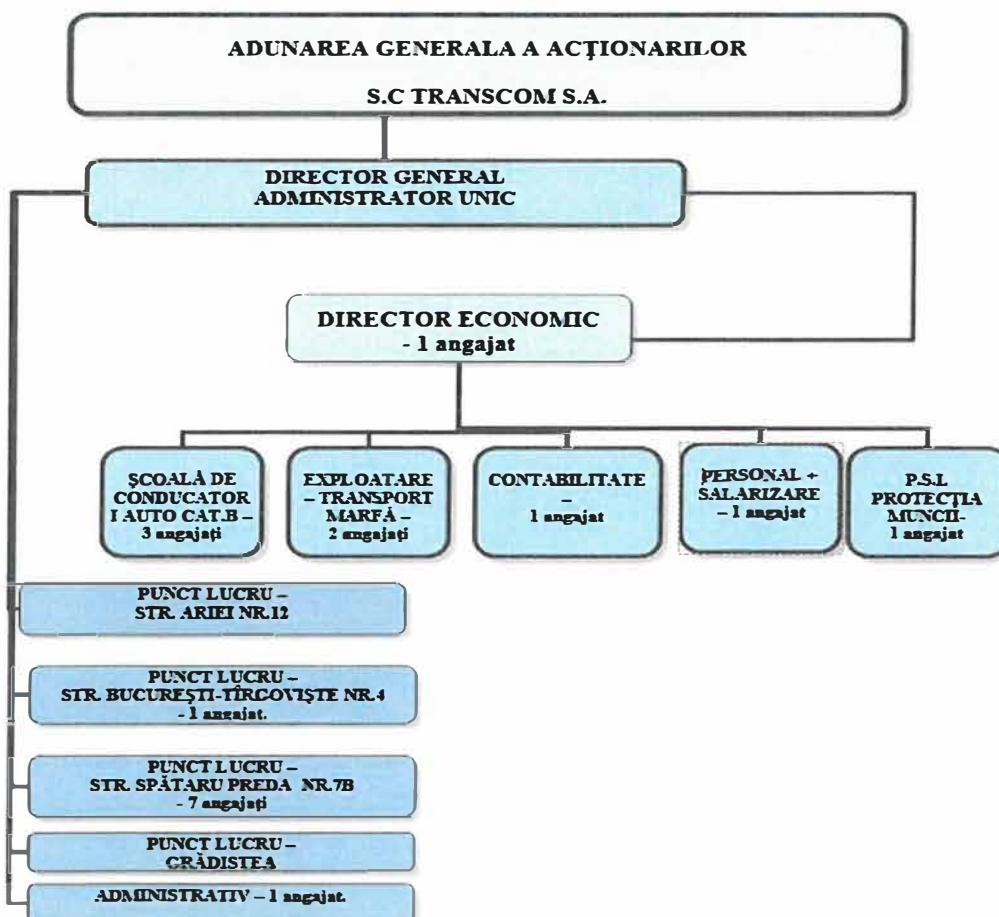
ADUNAREA GENERALA A ACŢIONARILOR

S.C TRANSCOM S.A.

DIRECTOR GENERAL
ADMINISTRATOR UNIC

DIRECTOR ECONOMIC
- 1 angajat

ŞCOALĂ DE CONDUCATORI AUTO CAT.B – 3 angajaţi

EXPLOATARE – TRANSPORT MARFĂ – 2 angajaţi

CONTABILITATE – 1 angajat

PERSONAL + SALARIZARE – 1 angajat

P.S.I PROTECŢIA MUNCII- 1 angajat

PUNCT LUCRU – STR. ARIEI NR.12

PUNCT LUCRU – STR. BUCUREŞTI-TÎRGOVIŞTE NR.4 - 1 angajat.

PUNCT LUCRU – STR. SPĂTARU PREDA NR.7B - 7 angajaţi

PUNCT LUCRU – GRĂDISTEA

ADMINISTRATIV – 1 angajat.